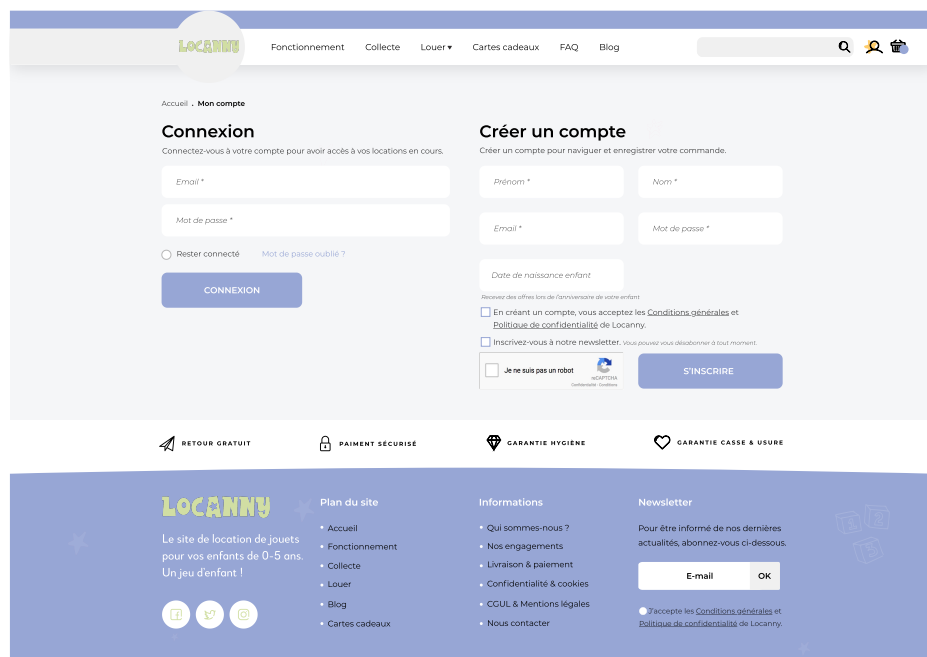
LOCANNY

Fonctionnement Collecte Louer ▾ Cartes cadeaux FAQ Blog

Accueil . Mon compte

Connexion

Connectez-vous à votre compte pour avoir accès à vos locations en cours.

Email *

Mot de passe *

Rester connecté Mot de passe oublié ?

CONNEXION

Créer un compte

Créer un compte pour naviguer et enregistrer votre commande.

Prénom *

Nom *

Email *

Mot de passe *

Date de naissance enfant

Recevez des offres lors de l'anniversaire de votre enfant

En créant un compte, vous acceptez les Conditions générales et Politique de confidentialité de Locanny.

Inscrivez-vous à notre newsletter. Vous pouvez vous désabonner à tout moment.

Je ne suis pas un robot reCAPTCHA Confidentialité - Conditions

S'INSCRIRE

RETOUR GRATUIT

PAIMENT SÉCURISÉ

GARANTIE HYGIÈNE

GARANTIE CASSE & USURE

LOCANNY

Le site de location de jouets pour vos enfants de 0-5 ans. Un jeu d'enfant !

Plan du site
• Accueil
• Fonctionnement
• Collecte
• Louer
• Blog
• Cartes cadeaux

Informations
• Qui sommes-nous ?
• Nos engagements
• Livraison & paiement
• Confidentialité & cookies
• CGUL & Mentions légales
• Nous contacter

Newsletter

Pour être informé de nos dernières actualités, abonnez-vous ci-dessous.

E-mail OK

J'accepte les Conditions générales et Politique de confidentialité de Locanny.